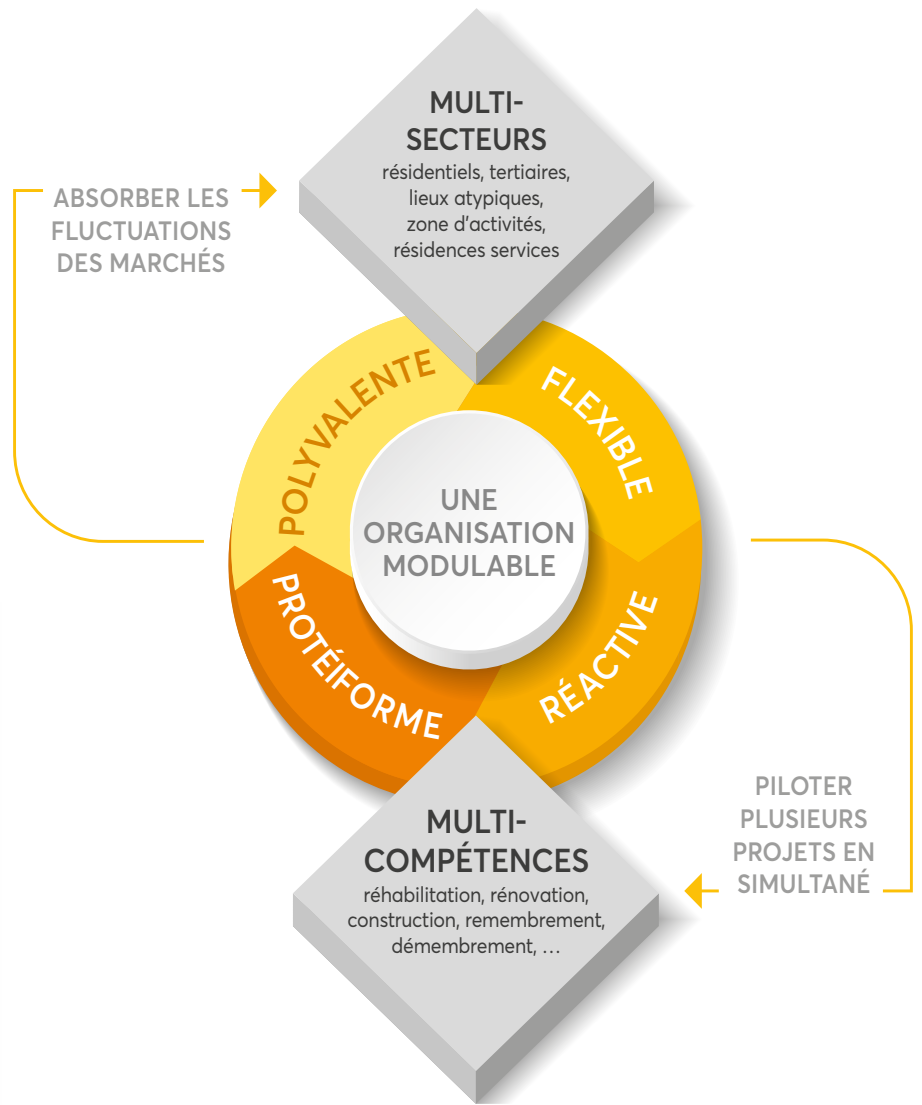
MULTI-SECTEURS
résidentiels, tertiaires, lieux atypiques, zone d'activités, résidences services

ABSORBER LES FLUCTUATIONS DES MARCHÉS

POLYVALENTE

FLEXIBLE

UNE ORGANISATION MODULABLE

PROTÉIFORME

RÉACTIVE

PILOTER PLUSIEURS PROJETS EN SIMULTANÉ

MULTI-COMPÉTENCES
réhabilitation, rénovation, construction, remembrement, démembrement, ...